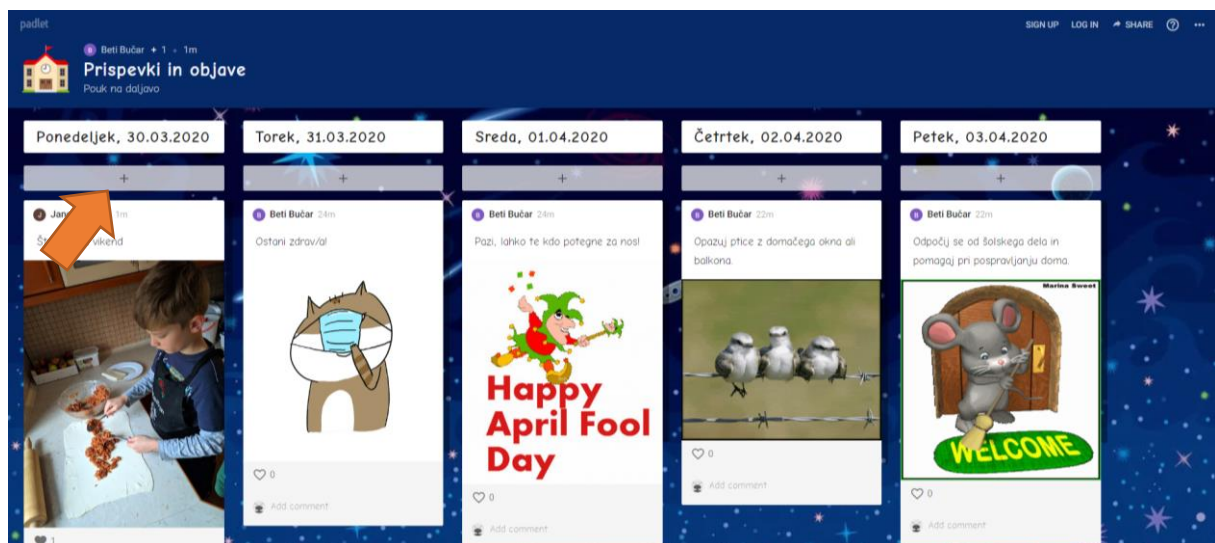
padlet

SIGN UP LOG IN SHARE ? ···

Beti Bučar + 1 · 1m

Prispevki in objave

Pouk na daljavo

Ponedeljek, 30.03.2020

+

Jan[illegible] 1m

Š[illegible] vikend

1

Torek, 31.03.2020

+

Beti Bučar 24m

Ostani zdrav/a!

0

Add comment

Sreda, 01.04.2020

+

Beti Bučar 24m

Pazi, lahko te kdo potegne za nos!

Happy April Fool Day

0

Add comment

Četrtek, 02.04.2020

+

Beti Bučar 22m

Opazuj ptice z domačega okna ali balkona.

0

Add comment

Petek, 03.04.2020

+

Beti Bučar 22m

Odpočij se od šolskega dela in pomagaj pri pospravljanju doma.

Marina Sweet

WELCOME

0

Add comment